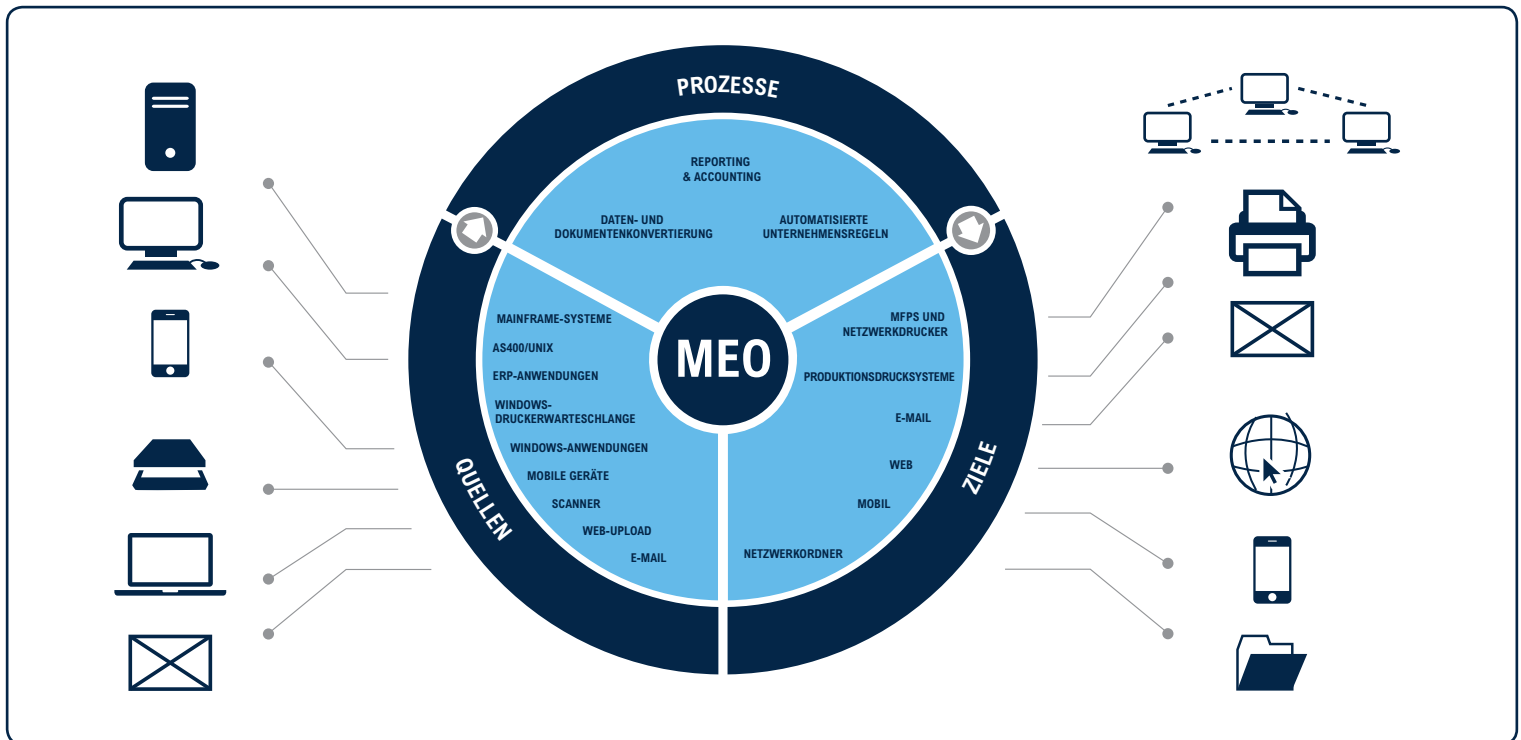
PROZESSE

REPORTING & ACCOUNTING

DATEN- UND DOKUMENTENKONVERTIERUNG

AUTOMATISIERTE UNTERNEHMENSREGELN

MEO

MAINFRAME-SYSTEME
AS400/UNIX
ERP-ANWENDUNGEN
WINDOWS-DRUCKERWARTESCHLANGE
WINDOWS-ANWENDUNGEN
MOBILE GERÄTE
SCANNER
WEB-UPLOAD
E-MAIL

QUELLEN

MFPS UND NETZWERKDRUCKER
PRODUKTIONSDRUCKSYSTEME
E-MAIL
WEB
MOBIL
NETZWERKORDNER

ZIELE